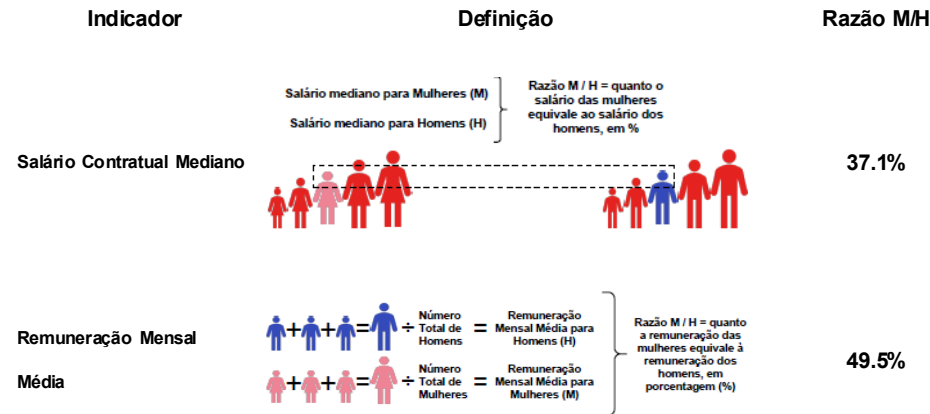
| Indicador | Definição | Razão M/H |
|---|---|---|
| Salário Contratual Mediano | Salário mediano para Mulheres (M) Salário mediano para Homens (H) } Razão M / H = quanto o salário das mulheres equivale ao salário dos homens, em % | 37.1% |
| Remuneração Mensal Média | + + = ÷ Número Total de Homens = Remuneração Mensal Média para Homens (H); + + = ÷ Número Total de Mulheres = Remuneração Mensal Média para Mulheres (M) } Razão M / H = quanto a remuneração das mulheres equivale à remuneração dos homens, em porcentagem (%) | 49.5% |